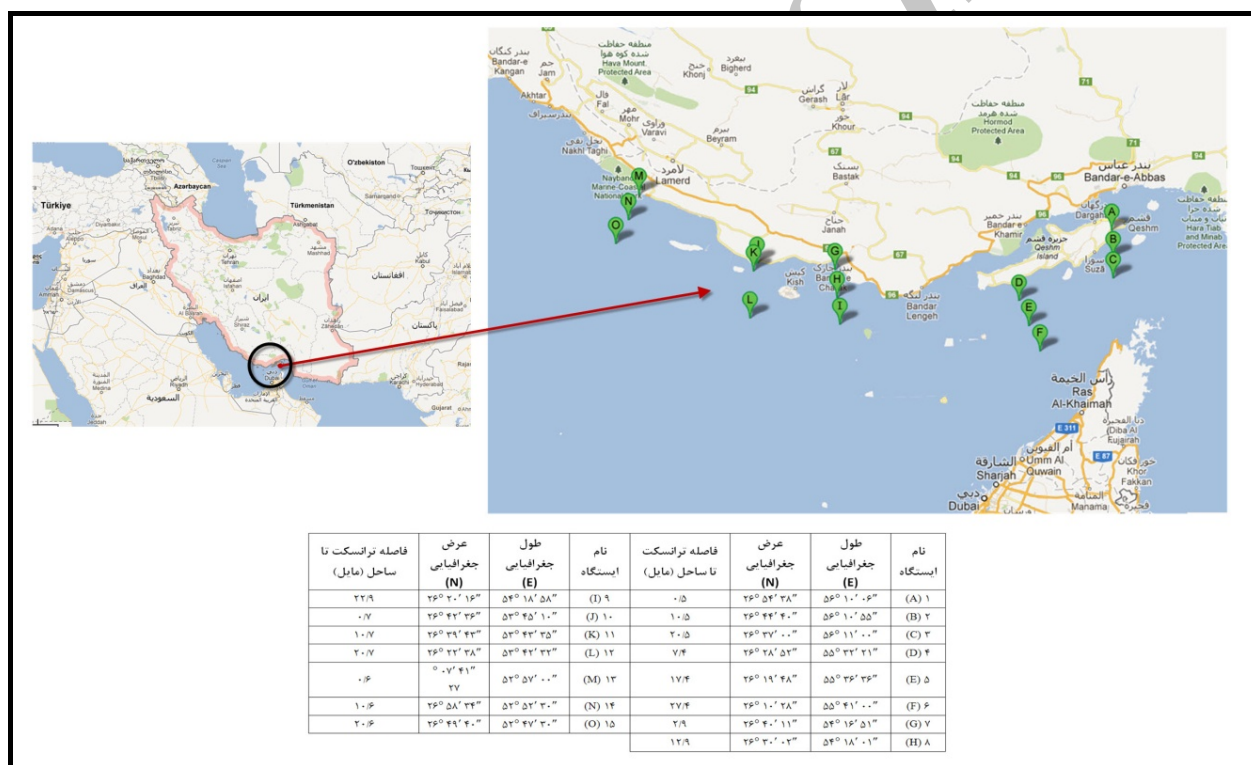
Türkiye
Azarbaycan
Türkmenistan
O'zbekiston
افغانستان
پاکستان
ایران
العراق
السعودية
Dubai

Bandar-e Kangan
بندر کنگان
جم
Jam
منطقه حفاظت شده کوه هوا
Hava Mount. Protected Area
خنج
Khonj
بیغرد
Bigherd
Akhtar
فال
Fal
مهر
Mohr
وراوی
Varavi
لار
Lar
گراش
Gerash
خور
Khour
بیرم
Beyram
منطقه حفاظت شده هرمد
Hormod Protected Area
نخل تقی
Nakhl Taghi
Nayband Marine-Coast National
لامرد
Lamerd
بستک
Bastak
بندرعباس
Bandar-e-Abbas
جناح
Janah
کیش
Kish
Dargah
قشم
Qeshm
سوزا
Suza
Hara Tiab and Minab Protected Area
بندر خمیر
Bandar-e Khamir
جزیره قشم
Qeshm Island
بندر لنگه
Bandar Lengeh
Charak
رأس الخيمة
Ras Al-Khaimah
دبا الحصن
Diba Al Fujairah
أم القيوين
Umm Al Quwain
الشارقة
Sharjah
خورفكان
Khor Fakkan
دبي
Dubai
Manama
A B C D E F G H I J K L M N O
94 96 67 71 E 311 E 87

| فاصله ترانسکت تا ساحل (مایل) | عرض جغرافیایی (N) | طول جغرافیایی (E) | نام ایستگاه | فاصله ترانسکت تا ساحل (مایل) | عرض جغرافیایی (N) | طول جغرافیایی (E) | نام ایستگاه |
|---|---|---|---|---|---|---|---|
| ۲۲/۹ | ۲۶° ۲۰' ۱۶" | ۵۴° ۱۸' ۵۸" | (I) ۹ | ۰/۵ | ۲۶° ۵۴' ۳۸" | ۵۶° ۱۰' ۰۶" | (A) ۱ |
| ۰/۷ | ۲۶° ۴۲' ۳۶" | ۵۳° ۴۵' ۱۰" | (J) ۱۰ | ۱۰/۵ | ۲۶° ۴۴' ۴۰" | ۵۶° ۱۰' ۵۵" | (B) ۲ |
| ۱۰/۷ | ۲۶° ۳۹' ۴۳" | ۵۳° ۴۳' ۳۵" | (K) ۱۱ | ۲۰/۵ | ۲۶° ۳۷' ۰۰" | ۵۶° ۱۱' ۰۰" | (C) ۳ |
| ۲۰/۷ | ۲۶° ۲۲' ۳۸" | ۵۳° ۴۲' ۲۳" | (L) ۱۲ | ۷/۴ | ۲۶° ۲۸' ۵۲" | ۵۵° ۳۲' ۲۱" | (D) ۴ |
| ۰/۶ | ۲۷ °۰۷' ۴۱" | ۵۲° ۵۷' ۰۰" | (M) ۱۳ | ۱۷/۴ | ۲۶° ۱۹' ۴۸" | ۵۵° ۳۶' ۳۶" | (E) ۵ |
| ۱۰/۶ | ۲۶° ۵۸' ۳۴" | ۵۲° ۵۲' ۳۰" | (N) ۱۴ | ۲۷/۴ | ۲۶° ۱۰' ۲۸" | ۵۵° ۴۱' ۰۰" | (F) ۶ |
| ۲۰/۶ | ۲۶° ۴۹' ۴۰" | ۵۲° ۴۷' ۳۰" | (O) ۱۵ | ۲/۹ | ۲۶° ۴۰' ۱۱" | ۵۴° ۱۶' ۵۱" | (G) ۷ |
| | | | | ۱۲/۹ | ۲۶° ۳۰' ۰۲" | ۵۴° ۱۸' ۰۱" | (H) ۸ |